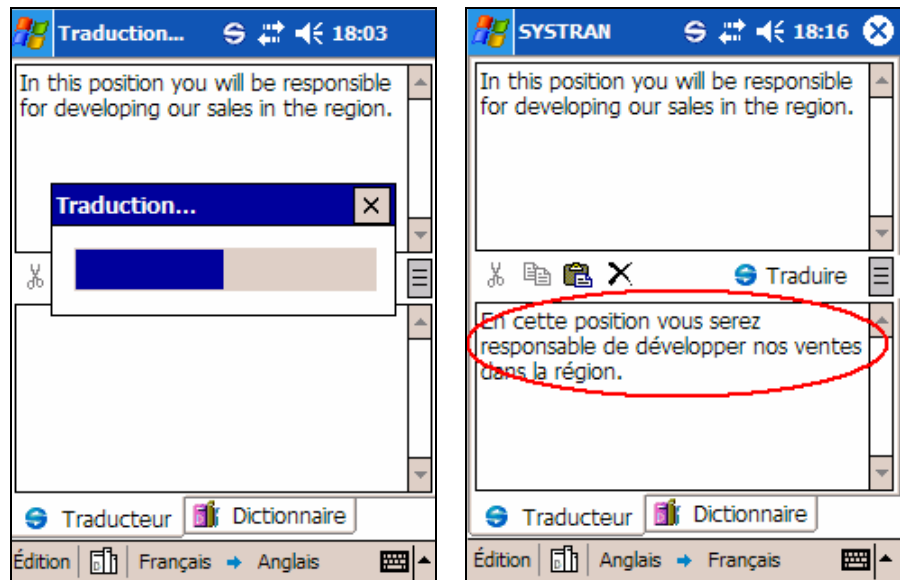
Traduction... 18:03

In this position you will be responsible for developing our sales in the region.

Traduction...

Traducteur | Dictionnaire

Édition | Français → Anglais

SYSTRAN 18:16

In this position you will be responsible for developing our sales in the region.

Traduire

En cette position vous serez responsable de développer nos ventes dans la région.

Traducteur | Dictionnaire

Édition | Anglais → Français